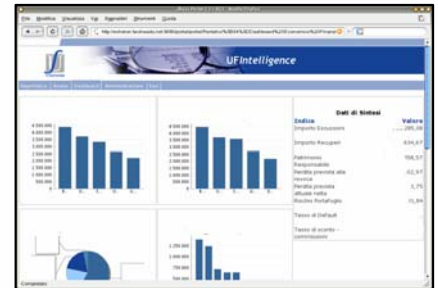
File Modifica Visualizza Vai Segnalibri Strumenti Aiuto

UFintelligence

Dati di Sintesi

| Indice | Valore |
|---|---|
| Importo Esposizioni | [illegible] |
| Importo Recuperi | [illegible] |
| Patrimonio Responsabile | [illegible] |
| Perdita presunta alla revoca | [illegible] |
| Perdita presunta attuale netta | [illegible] |
| Rischio Portafoglio | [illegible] |
| Tasso di Default | |
| Tasso di sconto - commissioni | |

Completato